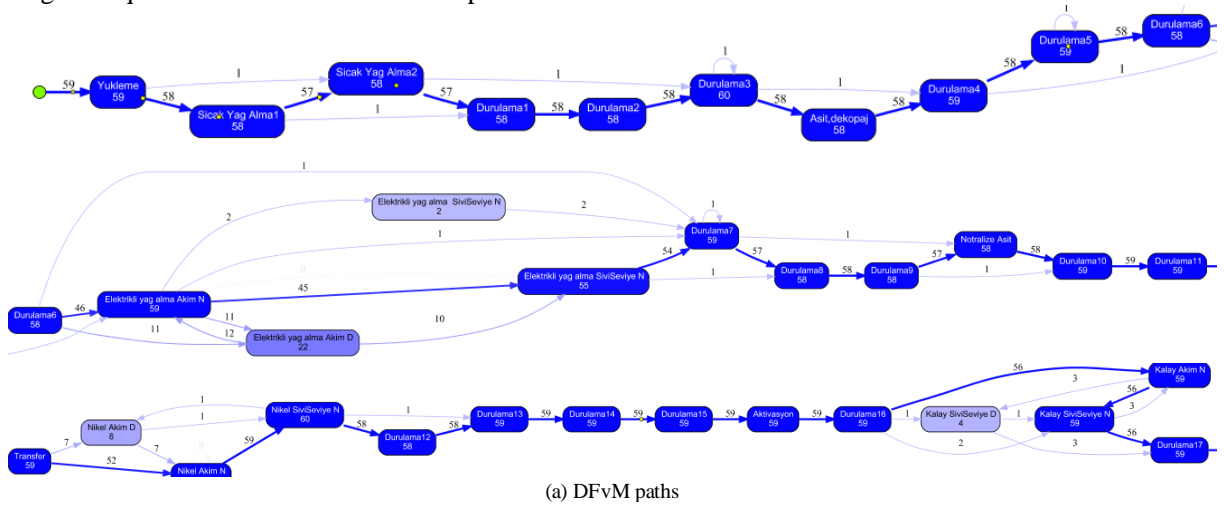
59
Yukleme
59
58
Sicak Yag Alma1
58
1
57
Sicak Yag Alma2
58
1
57
Durulama1
58
58
Durulama2
58
58
1
1
Durulama3
60
1
58
Asit,dekopaj
58
1
58
Durulama4
59
58
Durulama5
59
1
58
Durulama6
58
1

1
2
Elektrikli yag alma SiviSeviye N
2
2
1
1
Durulama7
59
1
Notralize Asit
58
58
Durulama10
59
59
Durulama11
59
Durulama6
58
46
Elektrikli yag alma Akim N
59
0
45
Elektrikli yag alma SiviSeviye N
55
54
57
Durulama8
58
58
Durulama9
58
57
1
1
11
11
12
Elektrikli yag alma Akim D
22
10

1
1
Nikel Akim D
8
7
Transfer
59
52
7
0
Nikel Akim N
59
Nikel SiviSeviye N
60
1
58
Durulama12
58
58
Durulama13
59
59
Durulama14
59
59
Durulama15
59
59
Aktivasyon
59
59
Durulama16
59
1
Kalay SiviSeviye D
4
1
Kalay SiviSeviye N
59
56
3
56
3
Kalay Akim N
59
56
Durulama17
59
2
3
(a) DFvM paths